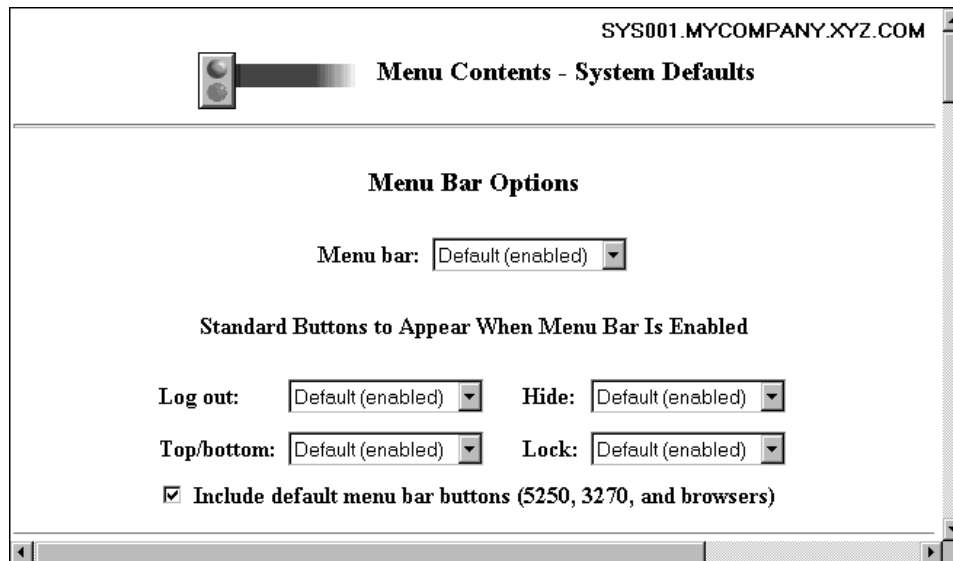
SYS001.MYCOMPANY.XYZ.COM

Menu Contents - System Defaults

Menu Bar Options

Menu bar: Default (enabled)

Standard Buttons to Appear When Menu Bar Is Enabled

Log out: Default (enabled)
Hide: Default (enabled)

Top/bottom: Default (enabled)
Lock: Default (enabled)

☑ Include default menu bar buttons (5250, 3270, and browsers)